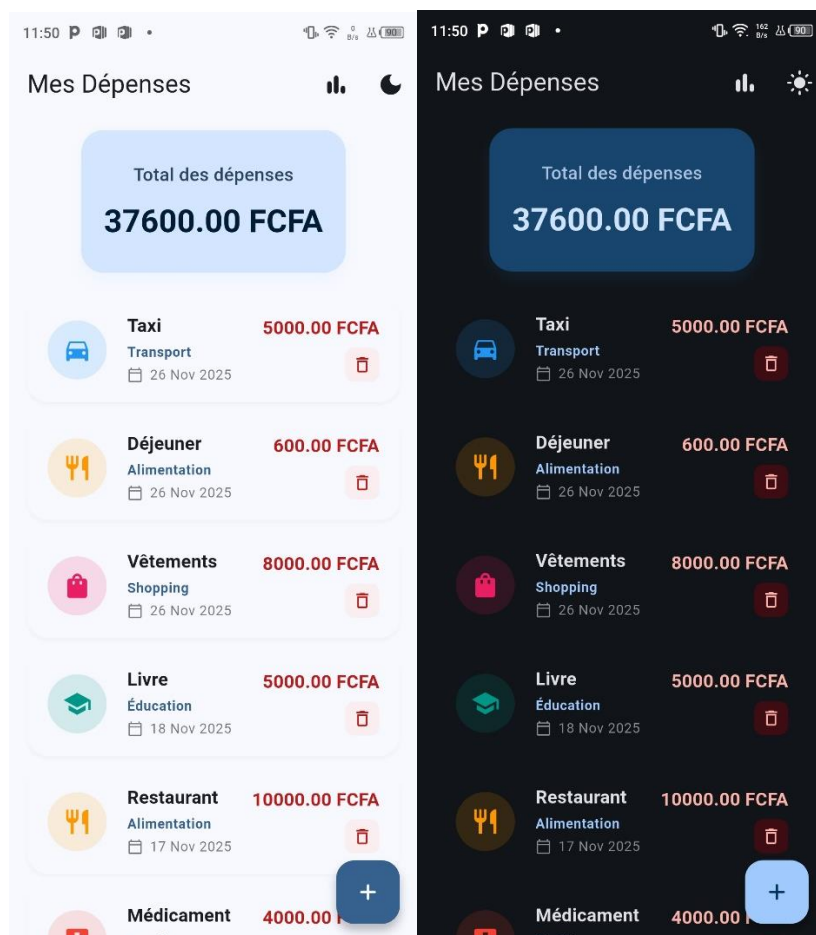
11:50 P • 0 B/s 90

Mes Dépenses

Total des dépenses
37600.00 FCFA

Taxi
Transport
26 Nov 2025
5000.00 FCFA

Déjeuner
Alimentation
26 Nov 2025
600.00 FCFA

Vêtements
Shopping
26 Nov 2025
8000.00 FCFA

Livre
Éducation
18 Nov 2025
5000.00 FCFA

Restaurant
Alimentation
17 Nov 2025
10000.00 FCFA

Médicament
4000.00 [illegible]

+

11:50 P • 162 B/s 90

Mes Dépenses

Total des dépenses
37600.00 FCFA

Taxi
Transport
26 Nov 2025
5000.00 FCFA

Déjeuner
Alimentation
26 Nov 2025
600.00 FCFA

Vêtements
Shopping
26 Nov 2025
8000.00 FCFA

Livre
Éducation
18 Nov 2025
5000.00 FCFA

Restaurant
Alimentation
17 Nov 2025
10000.00 FCFA

Médicament
4000.00 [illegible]

+